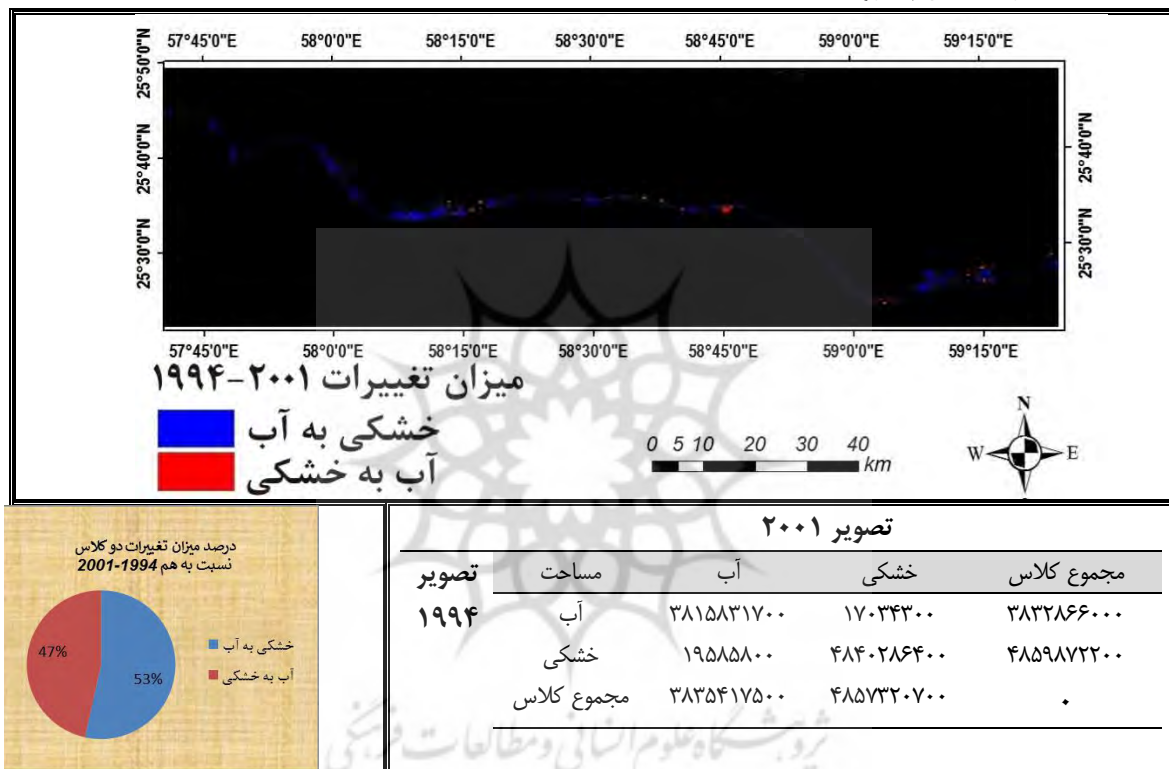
57°45'0"E 58°0'0"E 58°15'0"E 58°30'0"E 58°45'0"E 59°0'0"E 59°15'0"E

25°50'0"N
25°40'0"N
25°30'0"N

25°40'0"N
25°30'0"N

57°45'0"E 58°0'0"E 58°15'0"E 58°30'0"E 58°45'0"E 59°0'0"E 59°15'0"E

میزان تغییرات ۲۰۰۱-۱۹۹۴

خشکی به آب
آب به خشکی

0 5 10 20 30 40 km

N
W E

درصد میزان تغییرات دو کلاس نسبت به هم 2001-1994

خشکی به آب
آب به خشکی

47%
53%

تصویر ۲۰۰۱

| تصویر ۱۹۹۴ | مساحت | آب | خشکی | مجموع کلاس |
|---|---|---|---|---|
| | آب | ۳۸۱۵۸۳۱۷۰۰ | ۱۷۰۳۴۳۰۰ | ۳۸۳۲۸۶۶۰۰۰ |
| | خشکی | ۱۹۵۸۵۸۰۰ | ۴۸۴۰۲۸۶۴۰۰ | ۴۸۵۹۸۷۲۲۰۰ |
| | مجموع کلاس | ۳۸۳۵۴۱۷۵۰۰ | ۴۸۵۷۳۲۰۷۰۰ | ۰ |

پژوهشگاه علوم انسانی و مطالعات فرهنگی